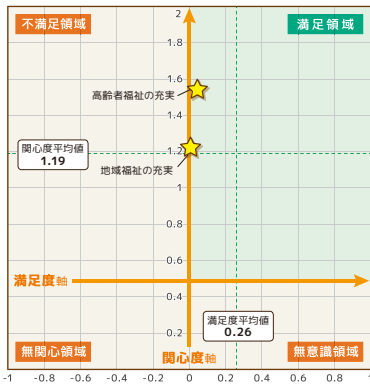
不満足領域

満足領域

2

1.8

1.6

高齢者福祉の充実

1.4

関心度平均値
1.19

1.2

地域福祉の充実

1

満足度軸

0.4

満足度平均値
0.26

0.2

無関心領域

関心度軸

無意識領域

-1

-0.8

-0.6

-0.4

-0.2

0

0.2

0.4

0.6

0.8